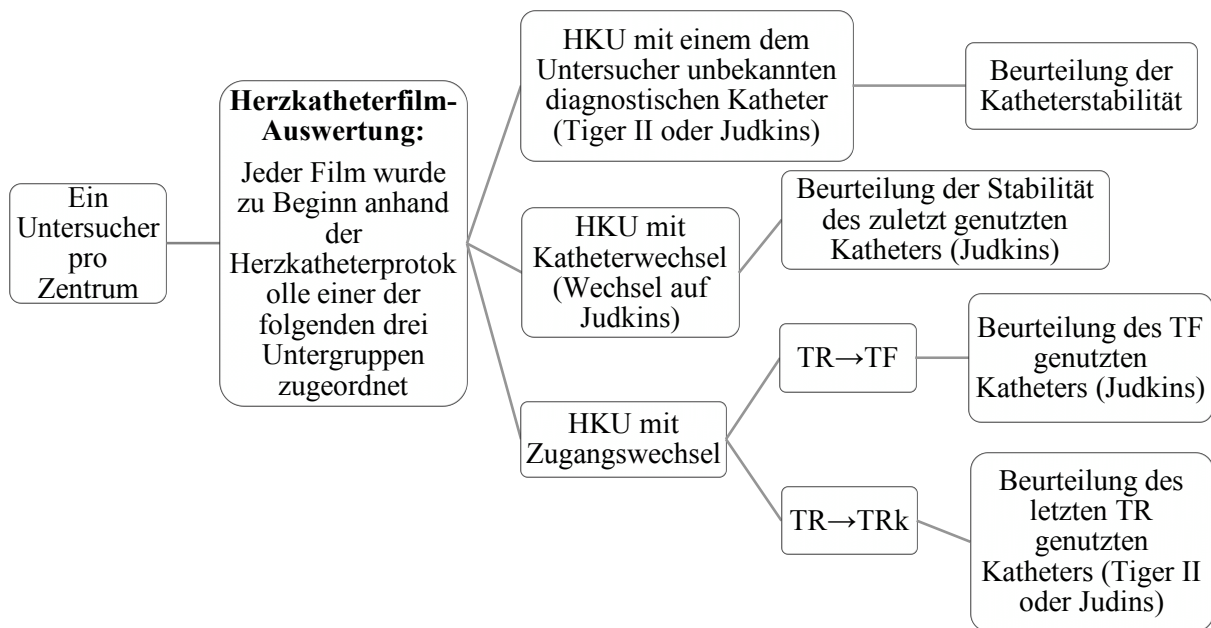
Ein Untersucher pro Zentrum

**Herzkatheterfilm-Auswertung:**
Jeder Film wurde zu Beginn anhand der Herzkatheterprotokolle einer der folgenden drei Untergruppen zugeordnet

HKU mit einem dem Untersucher unbekannten diagnostischen Katheter (Tiger II oder Judkins)

Beurteilung der Katheterstabilität

HKU mit Katheterwechsel (Wechsel auf Judkins)

Beurteilung der Stabilität des zuletzt genutzten Katheters (Judkins)

HKU mit Zugangswechsel

TR→TF

Beurteilung des TF genutzten Katheters (Judkins)

TR→TRk

Beurteilung des letzten TR genutzten Katheters (Tiger II oder Judins)